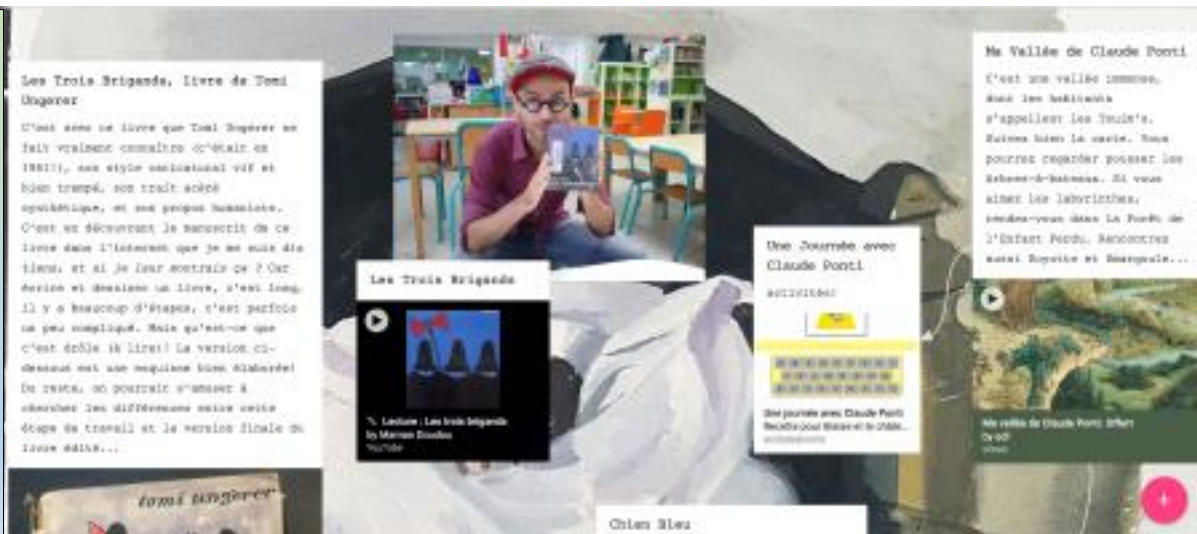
Les Trois Brigands, livre de Tomi Ungerer

C'est avec ce livre que Tomi Ungerer se fait vraiment connaître (c'était en 1961!), son style sensationnel vif et bien trempé, son trait acéré synthétique, et ses propos humanistes. C'est en découvrant le manuscrit de ce livre dans l'internet que je me suis dit tiens, et si je leur montrais ça ? Car écrire et dessiner un livre, c'est long, il y a beaucoup d'étapes, c'est parfois un peu compliqué. Mais qu'est-ce que c'est drôle il lire!! La version ci-dessous est une maquette bien élaborée! Du reste, on pourrait s'amuser à chercher les différences entre cette étape de travail et la version finale du livre édité...

tomi ungerer

Les Trois Brigands

Lecture : Les trois brigands by Marion Doudou
YouTube

Une Journée avec Claude Ponti

activités!

Une journée avec Claude Ponti
Recettes pour Blaise et le châte...

Ma Vallée de Claude Ponti

C'est une vallée immense, dont les habitants s'appellent les Touïm's. Suivez bien la carte. Vous pourrez regarder pousser les Arbres-à-bateaux. Si vous aimez les labyrinthes, rendez-vous dans La Forêt de l'Enfant Perdu. Rencontrez aussi Royotte et Beargeule...

Ma vallée de Claude Ponti: Enfant
by ed
vimeo

Chien Bleu

+